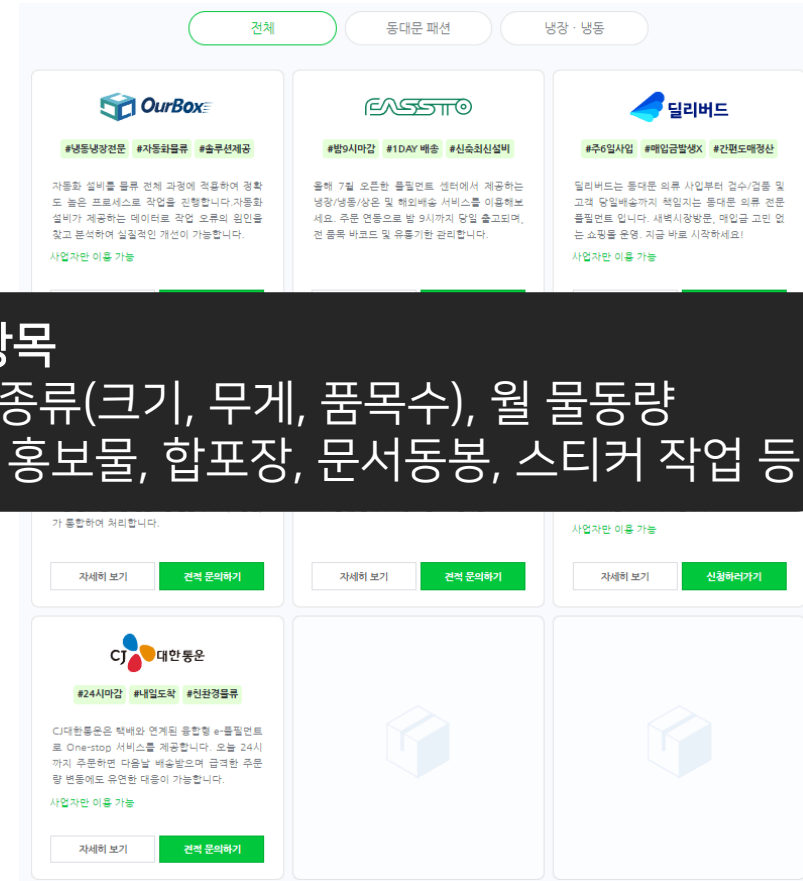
전체 동대문 패션 냉장 · 냉동

OurBox

#냉동냉장전문 #자동화물류 #솔루션제공

자동화 설비를 물류 전체 과정에 적용하여 정확도 높은 프로세스로 작업을 진행합니다.자동화 설비가 제공하는 데이터로 작업 오류의 원인을 찾고 분석하여 실질적인 개선이 가능합니다.

사업자만 이용 가능

FASSTO

#밤9시마감 #1DAY 배송 #신속최신설비

올해 7월 오픈한 풀필먼트 센터에서 제공하는 냉장/냉동/상온 및 해외배송 서비스를 이용해보세요. 주문 연동으로 밤 9시까지 당일 출고되며, 전 품목 바코드 및 유통기한 관리합니다.

딜리버드

#주6일사입 #매입금발생X #간편도매정산

딜리버드는 동대문 의류 사입부터 검수/검품 및 고객 당일배송까지 책임지는 동대문 의류 전문 풀필먼트 입니다. 새벽시장방문, 매입금 고민 없는 쇼핑몰 운영. 지금 바로 시작하세요!

사업자만 이용 가능

항목
종류(크기, 무게, 품목수), 월 물동량
홍보물, 합포장, 문서동봉, 스티커 작업 등

가 통합하여 처리합니다.

사업자만 이용 가능

자세히 보기 견적 문의하기
자세히 보기 견적 문의하기
자세히 보기 신청하러가기

CJ 대한통운

#24시마감 #내일도착 #친환경물류

CJ대한통운은 택배와 연계된 융합형 e-풀필먼트로 One-stop 서비스를 제공합니다. 오늘 24시까지 주문하면 다음날 배송받으며 급격한 주문량 변동에도 유연한 대응이 가능합니다.

사업자만 이용 가능

자세히 보기 견적 문의하기